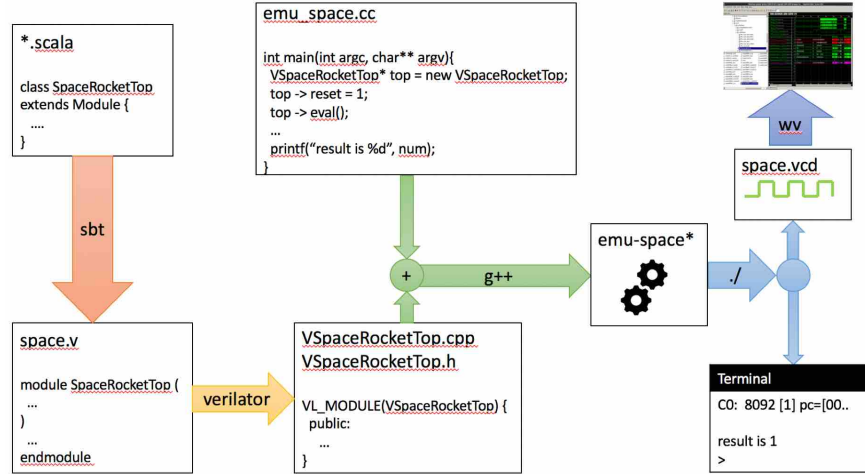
*.scala

class SpaceRocketTop extends Module {
....
}

emu_space.cc

int main(int argc, char** argv){
VSpaceRocketTop* top = new VSpaceRocketTop;
top -> reset = 1;
top -> eval();
...
printf("result is %d", num);
}

wv

space.vcd

sbt

+

g++

emu-space*

./

space.v

module SpaceRocketTop (
...
)
...
endmodule

verilator

VSpaceRocketTop.cpp
VSpaceRocketTop.h

VL_MODULE(VSpaceRocketTop) {
public:
...
}

Terminal

C0: 8092 [1] pc=[00..

result is 1
>